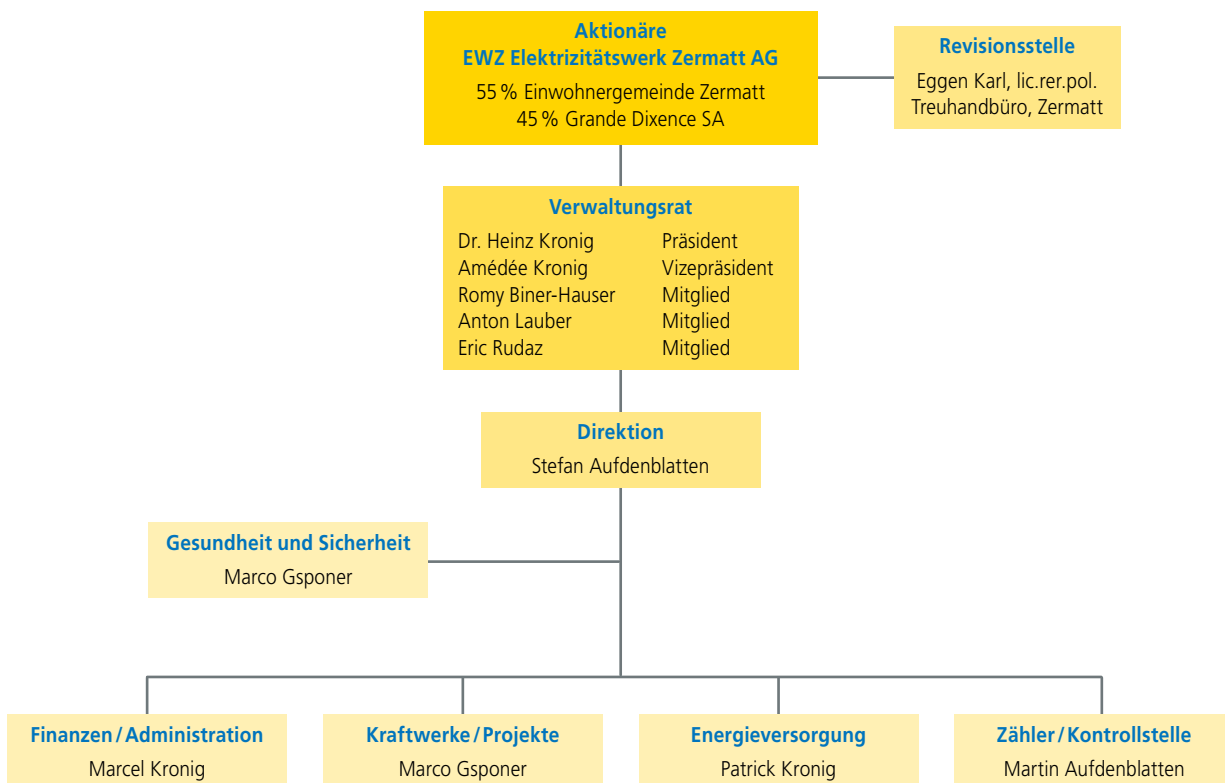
Aktionäre
EWZ Elektrizitätswerk Zermatt AG
55 % Einwohnergemeinde Zermatt
45 % Grande Dixence SA

Revisionsstelle
Eggen Karl, lic.rer.pol.
Treuhandbüro, Zermatt

Verwaltungsrat

| | |
|---|---|
| Dr. Heinz Kronig | Präsident |
| Amédée Kronig | Vizepräsident |
| Romy Biner-Hauser | Mitglied |
| Anton Lauber | Mitglied |
| Eric Rudaz | Mitglied |

Direktion
Stefan Aufdenblatten

Gesundheit und Sicherheit
Marco Gsponer

Finanzen / Administration
Marcel Kronig

Kraftwerke / Projekte
Marco Gsponer

Energieversorgung
Patrick Kronig

Zähler / Kontrollstelle
Martin Aufdenblatten